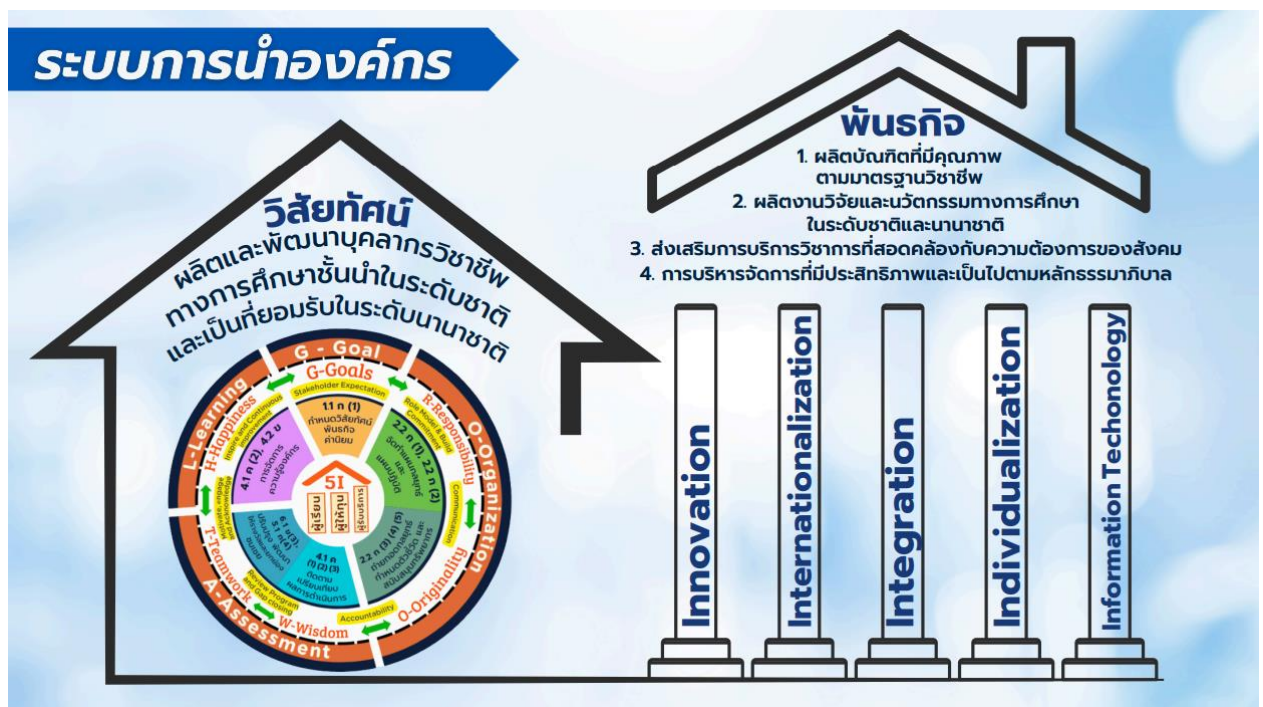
ระบบการนำองค์กร

วิสัยทัศน์
ผลิตและพัฒนาบุคลากรวิชาชีพทางการศึกษาชั้นนำในระดับชาติ และเป็นที่ยอมรับในระดับนานาชาติ

G - Goal
O-Organization
O-Originality
A-Assessment
L-Learning

G-Goals
R-Responsibility
W-Wisdom
T-Teamwork
H-Happiness

Stakeholder Expectation
Role Models & Build Commitment
Communication
Accountability
Review Program and Gap closing
Motivate, engage and Acknowledge
Inspire and Continuous Improvement

11 ก (1) กำหนดวิสัยทัศน์ พันธกิจ ค่านิยม
22 ก (1), 22 ก (2) จัดทำแผนกลยุทธ์ และแผนปฏิบัติ
22 ก (3), (4), (5) ถ่ายทอดแผนสู่การปฏิบัติ กำหนดตัวชี้วัด และสนับสนุนทรัพยากร
41 ก (1) (2) (3) ติดตาม เปรียบเทียบ ผลการดำเนินการ
51 ก (3), 51 ข (1) ปรับปรุง พัฒนา ประเมินผลการดำเนินการ
41 ก (2), 42 ข การจัดการความรู้องค์กร

5I
ผู้เรียน
ผู้ให้ทุน
ผู้รับบริการ

พันธกิจ
1. ผลิตบัณฑิตที่มีคุณภาพตามมาตรฐานวิชาชีพ
2. ผลิตงานวิจัยและนวัตกรรมทางการศึกษาในระดับชาติและนานาชาติ
3. ส่งเสริมการบริการวิชาการที่สอดคล้องกับความต้องการของสังคม
4. การบริหารจัดการที่มีประสิทธิภาพและเป็นไปตามหลักธรรมาภิบาล

Innovation
Internationalization
Integration
Individualization
Information Techonology